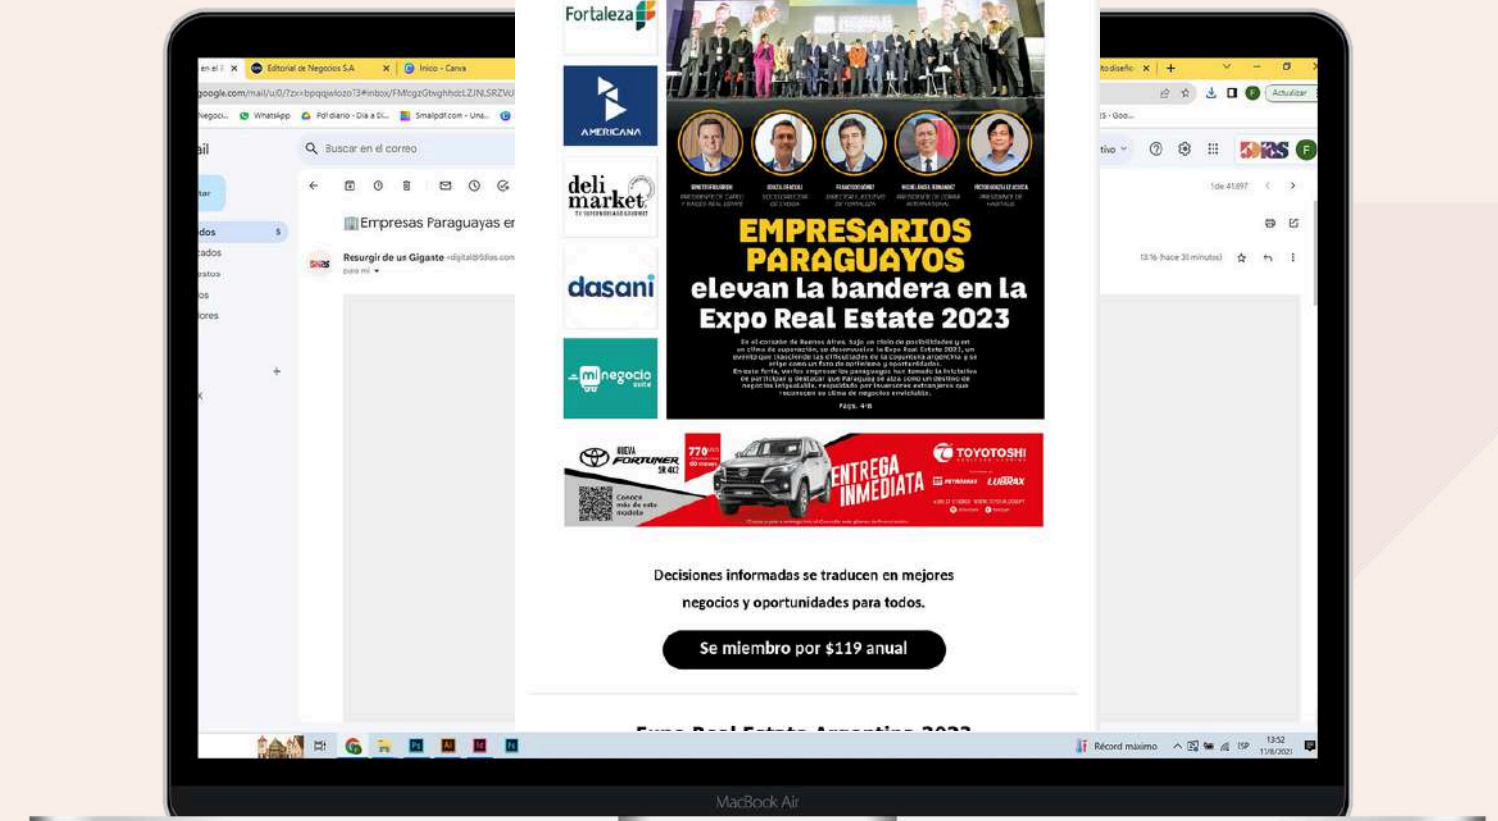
en el I ×
Editorial de Negocios S.A ×
Inicio - Canva
google.com/mail/u/0/?zx=bpqqwlozo13#inbox/FMfcgzGtxghhdcLZJNSRZVU
Negoci... WhatsApp Pdf diario - Día a D... Smallpdf.com - Una...
ail
Buscar en el correo
tar
dos 5
tados
estos
os
iores
Empresas Paraguayas er
Resurgir de un Gigante
para mí

Fortaleza
AMERICANA
deli market
dasani
mi negocio

EMPRESARIOS PARAGUAYOS elevan la bandera en la Expo Real Estate 2023

Págs. 4-8

NUEVA FORTUNER SR 4X2
770
Conoce más de este modelo
ENTREGA INMEDIATA
TOYOTOSHI
LUBRAX

Decisiones informadas se traducen en mejores negocios y oportunidades para todos.

Se miembro por $119 anual

Expo Real Estate Argentina 2023

to diseño ×
Actualizar
s - Goo...
tivo
1 de 41.897
13:16 (hace 30 minutos)
Récord máximo
ESP
13:52
11/8/2023
MacBook Air